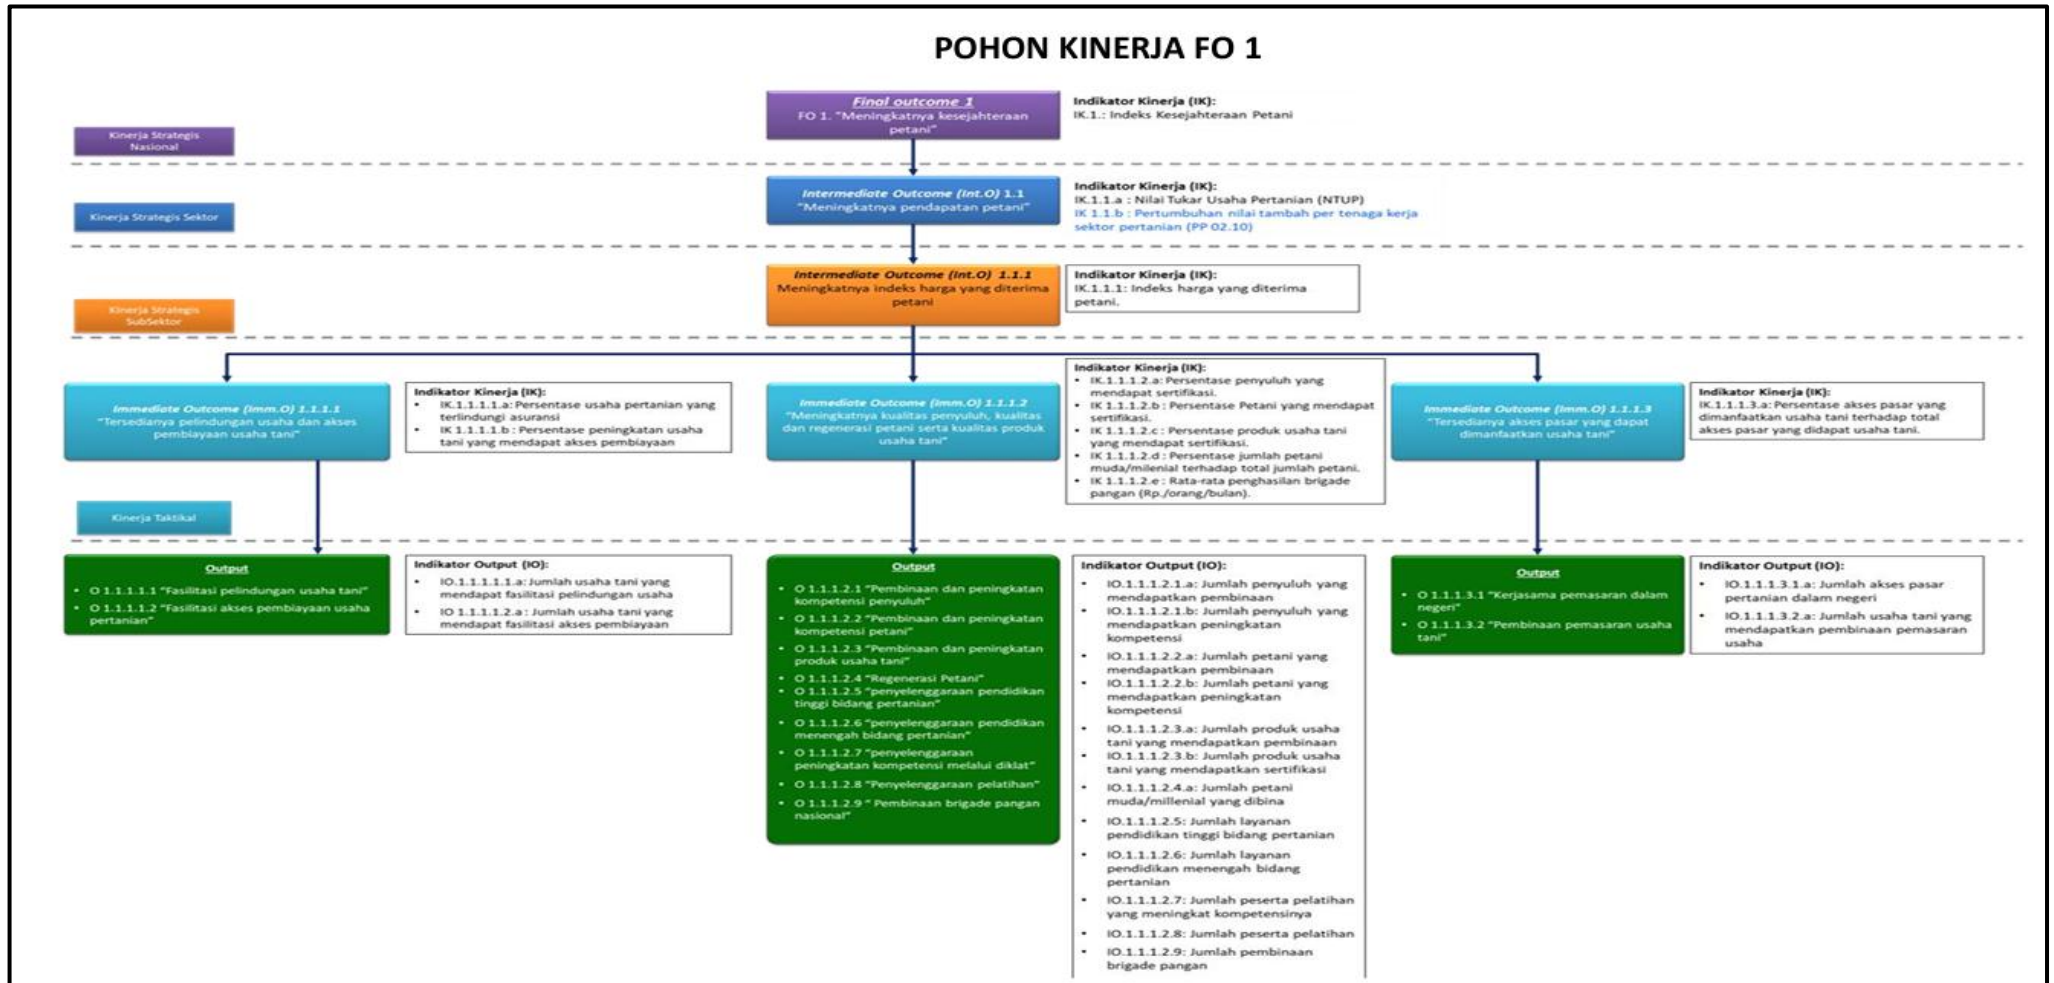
POHON KINERJA FO 1

Kinerja Strategis Nasional

Final outcome 1
FO 1. "Meningkatnya kesejahteraan petani"

Indikator Kinerja (IK):
IK.1.: Indeks Kesejahteraan Petani

Kinerja Strategis Sektor

Intermediate Outcome (Int.O) 1.1
"Meningkatnya pendapatan petani"

Indikator Kinerja (IK):
IK.1.1.a : Nilai Tukar Usaha Pertanian (NTUP)
IK 1.1.b : Pertumbuhan nilai tambah per tenaga kerja sektor pertanian (PP 02.10)

Kinerja Strategis SubSektor

Intermediate Outcome (Int.O) 1.1.1
Meningkatnya indeks harga yang diterima petani

Indikator Kinerja (IK):
IK.1.1.1: Indeks harga yang diterima petani.

Immediate Outcome (Imm.O) 1.1.1.1
"Tersedianya pelindungan usaha dan akses pembiayaan usaha tani"

Indikator Kinerja (IK):
• IK.1.1.1.1.a: Persentase usaha pertanian yang terlindungi asuransi
• IK 1.1.1.1.b : Persentase peningkatan usaha tani yang mendapat akses pembiayaan

Immediate Outcome (Imm.O) 1.1.1.2
"Meningkatnya kualitas penyuluh, kualitas dan regenerasi petani serta kualitas produk usaha tani"

Indikator Kinerja (IK):
• IK.1.1.1.2.a: Persentase penyuluh yang mendapat sertifikasi.
• IK 1.1.1.2.b : Persentase Petani yang mendapat sertifikasi.
• IK 1.1.1.2.c : Persentase produk usaha tani yang mendapat sertifikasi.
• IK 1.1.1.2.d : Persentase jumlah petani muda/milenial terhadap total jumlah petani.
• IK 1.1.1.2.e : Rata-rata penghasilan brigade pangan (Rp./orang/bulan).

Immediate Outcome (Imm.O) 1.1.1.3
"Tersedianya akses pasar yang dapat dimanfaatkan usaha tani"

Indikator Kinerja (IK):
IK.1.1.1.3.a: Persentase akses pasar yang dimanfaatkan usaha tani terhadap total akses pasar yang didapat usaha tani.

Kinerja Taktikal

Output
• O 1.1.1.1.1 "Fasilitasi pelindungan usaha tani"
• O 1.1.1.1.2 "Fasilitasi akses pembiayaan usaha pertanian"

Indikator Output (IO):
• IO.1.1.1.1.1.a: Jumlah usaha tani yang mendapat fasilitasi pelindungan usaha
• IO 1.1.1.1.2.a : Jumlah usaha tani yang mendapat fasilitasi akses pembiayaan

Output
• O 1.1.1.2.1 "Pembinaan dan peningkatan kompetensi penyuluh"
• O 1.1.1.2.2 "Pembinaan dan peningkatan kompetensi petani"
• O 1.1.1.2.3 "Pembinaan dan peningkatan produk usaha tani"
• O 1.1.1.2.4 "Regenerasi Petani"
• O 1.1.1.2.5 "penyelenggaraan pendidikan tinggi bidang pertanian"
• O 1.1.1.2.6 "penyelenggaraan pendidikan menengah bidang pertanian"
• O 1.1.1.2.7 "penyelenggaraan peningkatan kompetensi melalui diklat"
• O 1.1.1.2.8 "Penyelenggaraan pelatihan"
• O 1.1.1.2.9 " Pembinaan brigade pangan nasional"

Indikator Output (IO):
• IO.1.1.1.2.1.a: Jumlah penyuluh yang mendapatkan pembinaan
• IO.1.1.1.2.1.b: Jumlah penyuluh yang mendapatkan peningkatan kompetensi
• IO.1.1.1.2.2.a: Jumlah petani yang mendapatkan pembinaan
• IO.1.1.1.2.2.b: Jumlah petani yang mendapatkan peningkatan kompetensi
• IO.1.1.1.2.3.a: Jumlah produk usaha tani yang mendapatkan pembinaan
• IO.1.1.1.2.3.b: Jumlah produk usaha tani yang mendapatkan sertifikasi
• IO.1.1.1.2.4.a: Jumlah petani muda/millenial yang dibina
• IO.1.1.1.2.5: Jumlah layanan pendidikan tinggi bidang pertanian
• IO.1.1.1.2.6: Jumlah layanan pendidikan menengah bidang pertanian
• IO.1.1.1.2.7: Jumlah peserta pelatihan yang meningkat kompetensinya
• IO.1.1.1.2.8: Jumlah peserta pelatihan
• IO.1.1.1.2.9: Jumlah pembinaan brigade pangan

Output
• O 1.1.1.3.1 "Kerjasama pemasaran dalam negeri"
• O 1.1.1.3.2 "Pembinaan pemasaran usaha tani"

Indikator Output (IO):
• IO.1.1.1.3.1.a: Jumlah akses pasar pertanian dalam negeri
• IO.1.1.1.3.2.a: Jumlah usaha tani yang mendapatkan pembinaan pemasaran usaha